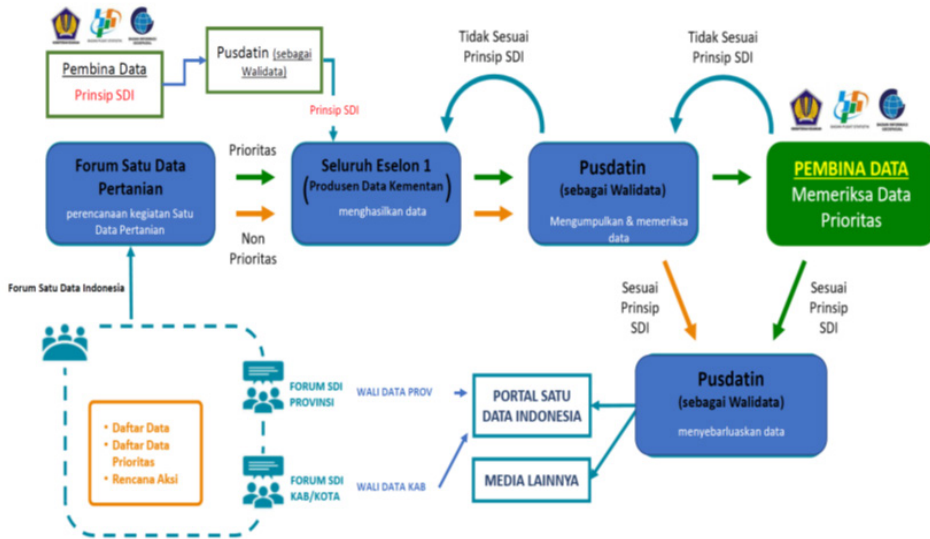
Pembina Data
Prinsip SDI

Pusdatin (sebagai Walidata)

Prinsip SDI

Tidak Sesuai Prinsip SDI

Tidak Sesuai Prinsip SDI

Forum Satu Data Pertanian
perencanaan kegiatan Satu Data Pertanian

Prioritas

Non Prioritas

Seluruh Eselon 1
(Produsen Data Kementan)
menghasilkan data

Pusdatin
(sebagai Walidata)
Mengumpulkan & memeriksa data

PEMBINA DATA
Memeriksa Data Prioritas

Forum Satu Data Indonesia

Sesuai Prinsip SDI

Sesuai Prinsip SDI

• Daftar Data
• Daftar Data Prioritas
• Rencana Aksi

FORUM SDI PROVINSI

WALI DATA PROV

FORUM SDI KAB/KOTA

WALI DATA KAB

PORTAL SATU DATA INDONESIA

MEDIA LAINNYA

Pusdatin
(sebagai Walidata)
menyebarluaskan data